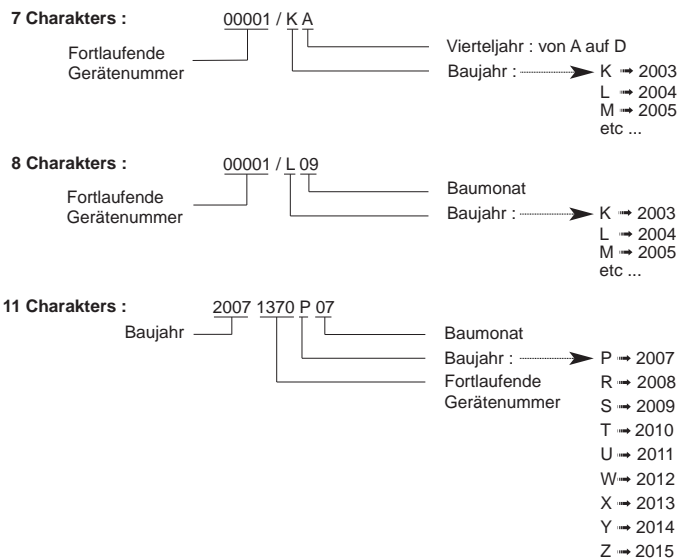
**7 Charakters :**

00001 / K A

Fortlaufende Gerätenummer

Vierteljahr : von A auf D

Baujahr : → K → 2003
L → 2004
M → 2005
etc ...

**8 Charakters :**

00001 / L 09

Fortlaufende Gerätenummer

Baumonat

Baujahr : → K → 2003
L → 2004
M → 2005
etc ...

**11 Charakters :**

2007 1370 P 07

Baujahr

Baumonat

Baujahr : → P → 2007
R → 2008
S → 2009
T → 2010
U → 2011
W → 2012
X → 2013
Y → 2014
Z → 2015

Fortlaufende Gerätenummer